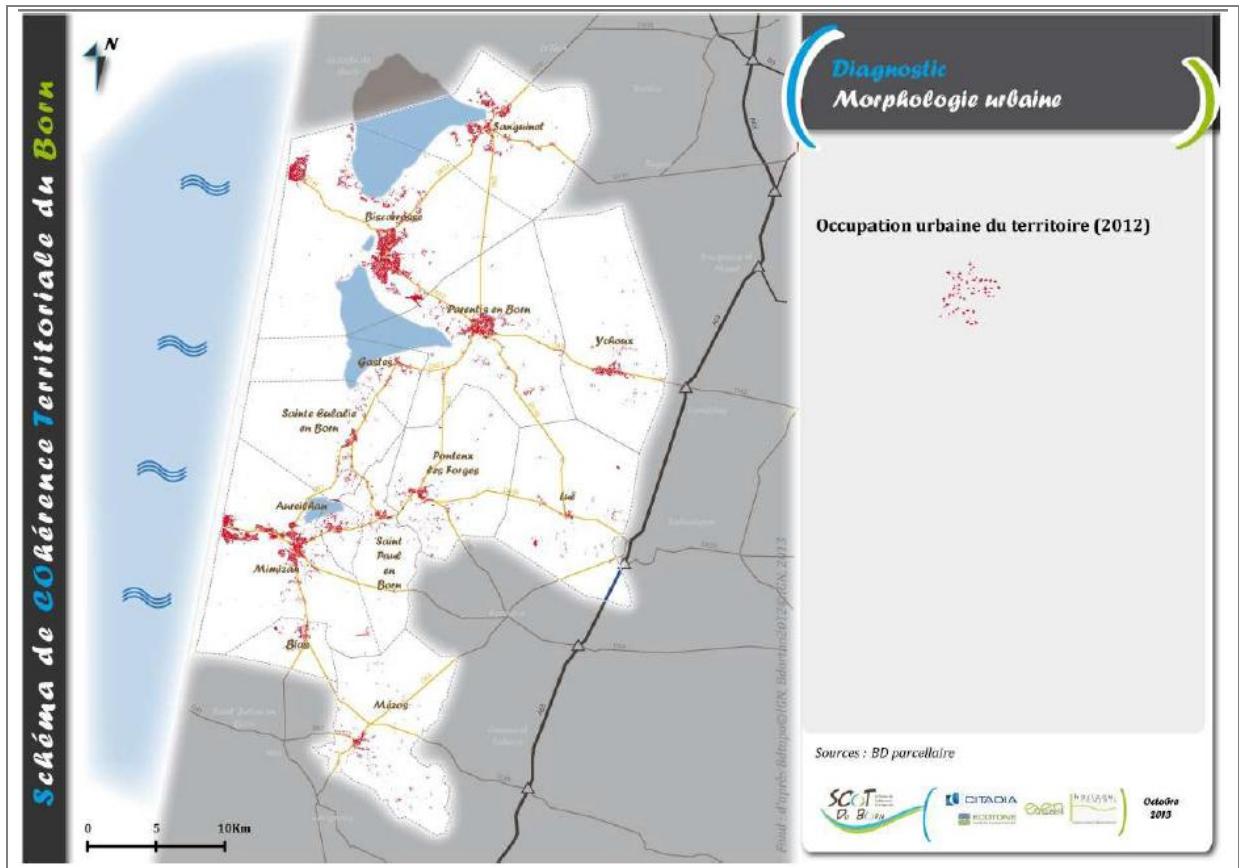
Schéma de COhérence Territoriale du Born

N

Sanguinet

Biscarrosse

Parentis en Born

Ychoux

Gastes

Sainte Eulalie en Born

Pontenx les Forges

Lüe

Aureilhan

Saint Paul en Born

Mimizan

Bias

Mézos

0 5 10Km

Fond : d'après Bdtopo©IGN, Bdortho©2012 ©IGN 2013

Diagnostic
Morphologie urbaine

Occupation urbaine du territoire (2012)

Sources : BD parcellaire

SCoT du Born

CITADIA

ECOTONE

Octobre 2013